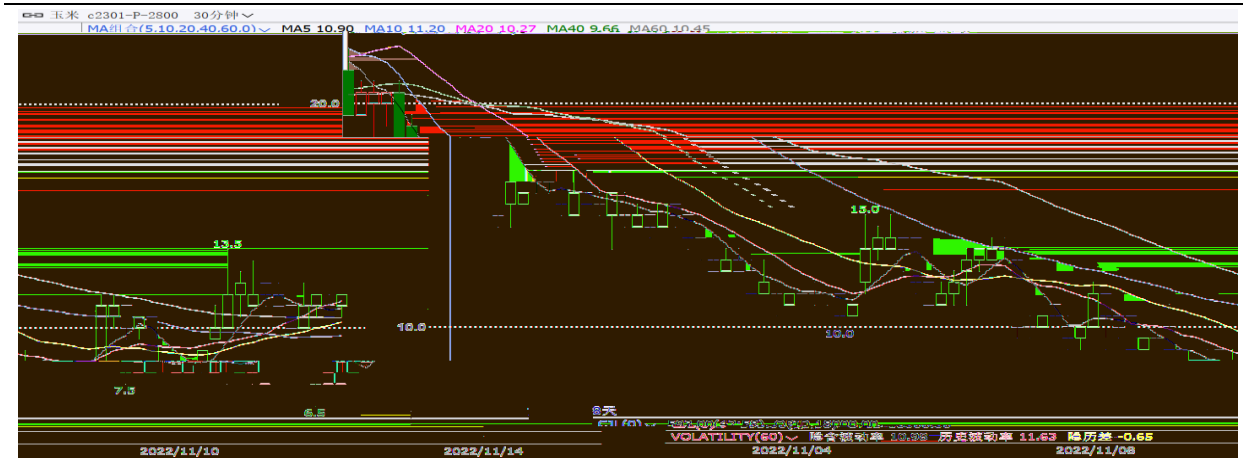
玉米 c2301-P-2800 30分钟

MA组合(5.10.20.40.60.0) MA5 10.90 MA10 11.20 MA20 10.27 MA40 9.66 MA60 10.45

20.0

13.5

13.0

10.0

10.0

7.5

6.5

8天

VOLATILITY(60) 隐含波动率 10.98 历史波动率 11.63 隐历差 -0.65

2022/11/10

2022/11/14

2022/11/04

2022/11/08